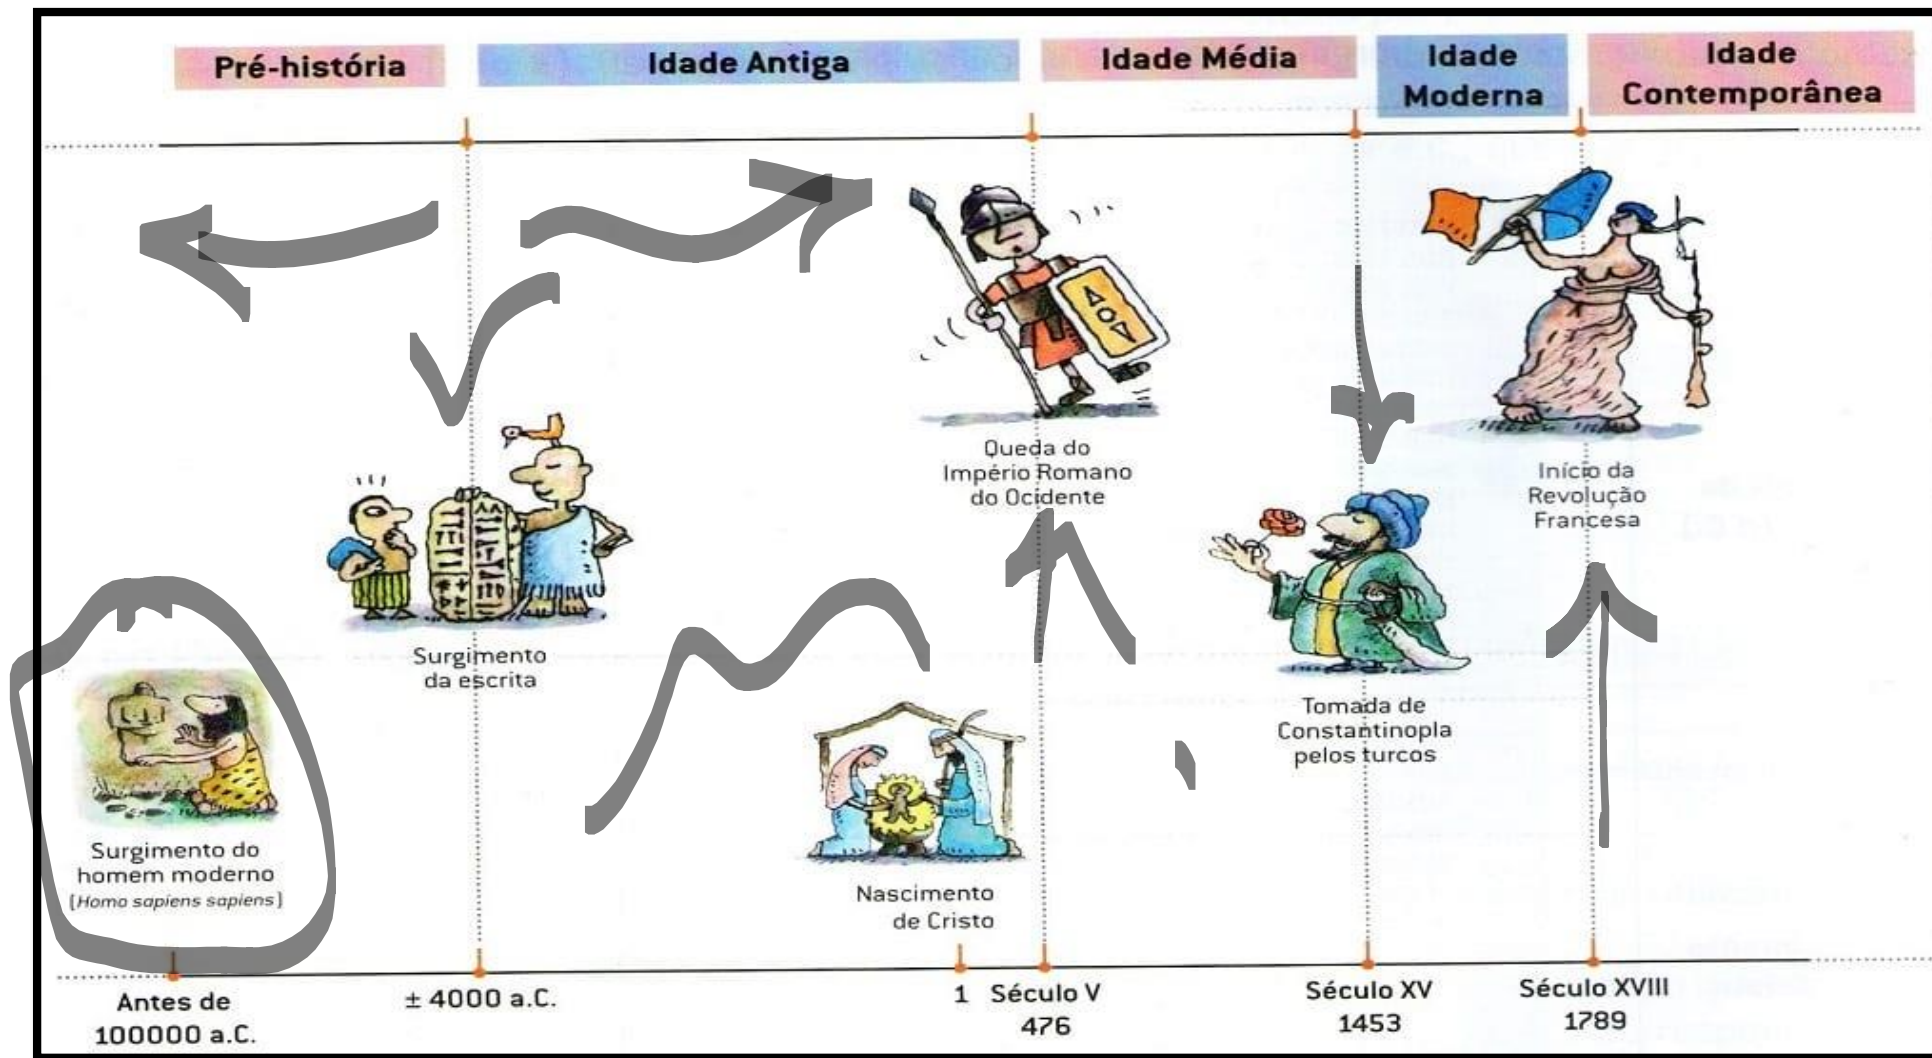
Pré-história

Idade Antiga

Idade Média

Idade Moderna

Idade Contemporânea

Queda do Império Romano do Ocidente

Início da Revolução Francesa

Surgimento da escrita

Tomada de Constantinopla pelos turcos

Surgimento do homem moderno [Homo sapiens sapiens]

Nascimento de Cristo

Antes de 100000 a.C.

± 4000 a.C.

1

Século V 476

Século XV 1453

Século XVIII 1789